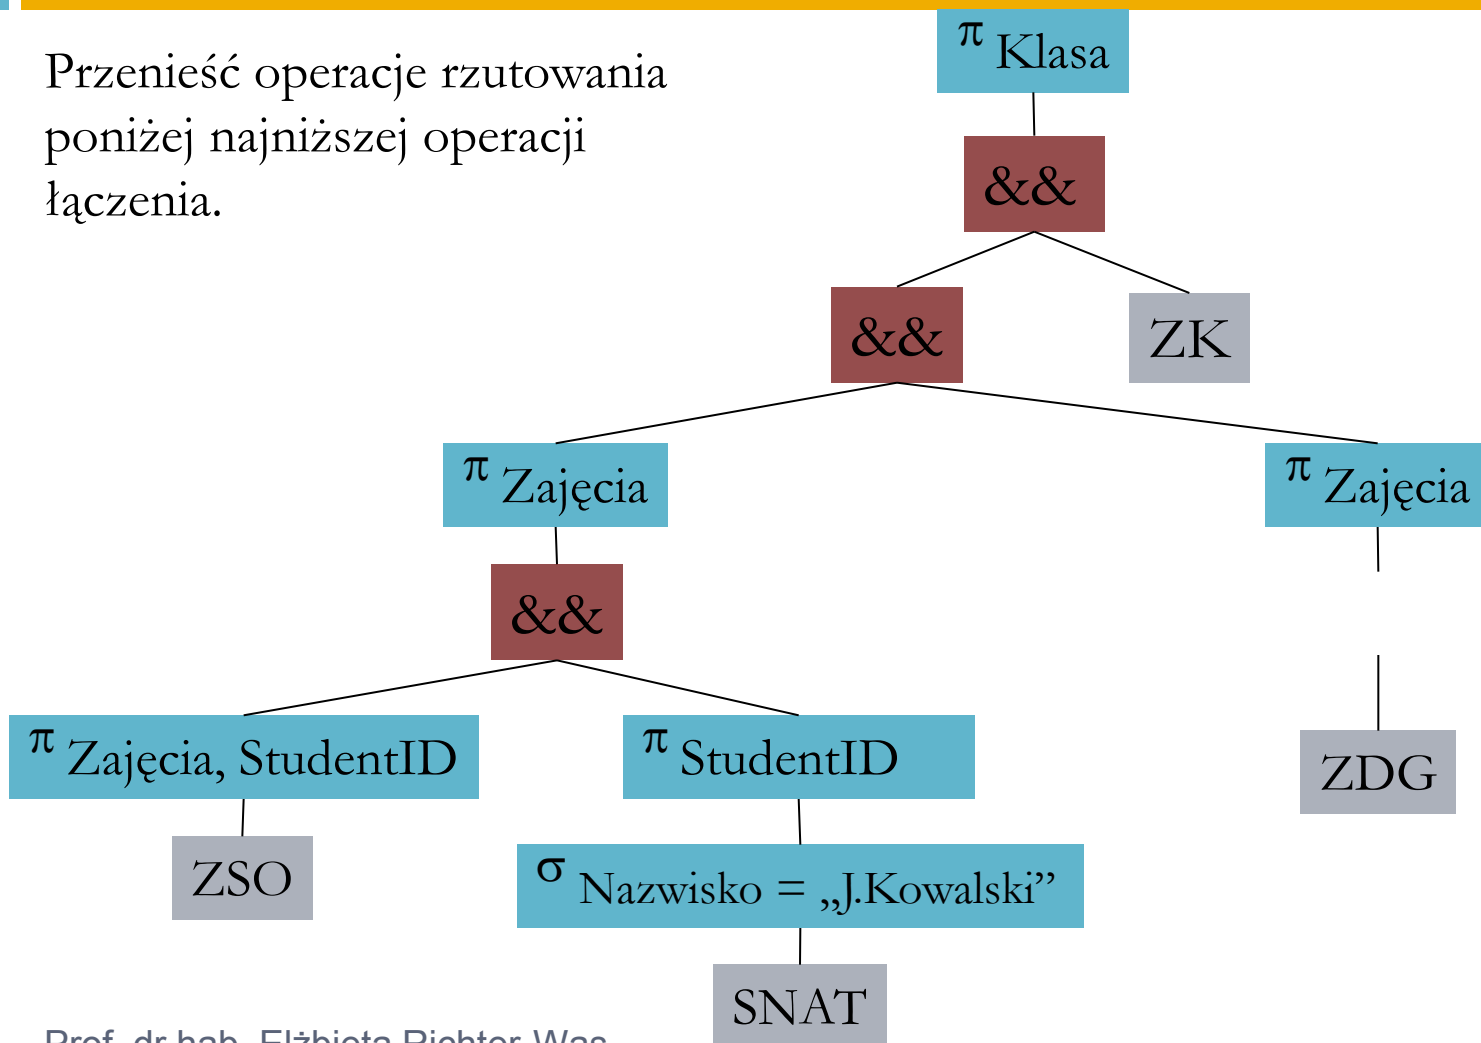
Przenieść operacje rzutowania poniżej najniższej operacji łączenia.

$\pi$ Klasa

&&

&&

ZK

$\pi$ Zajęcia

$\pi$ Zajęcia

&&

$\pi$ Zajęcia, StudentID

$\pi$ StudentID

ZDG

ZSO

$\sigma$ Nazwisko = „J.Kowalski”

SNAT

Prof. dr hab. Elżbieta Richter-Wąs